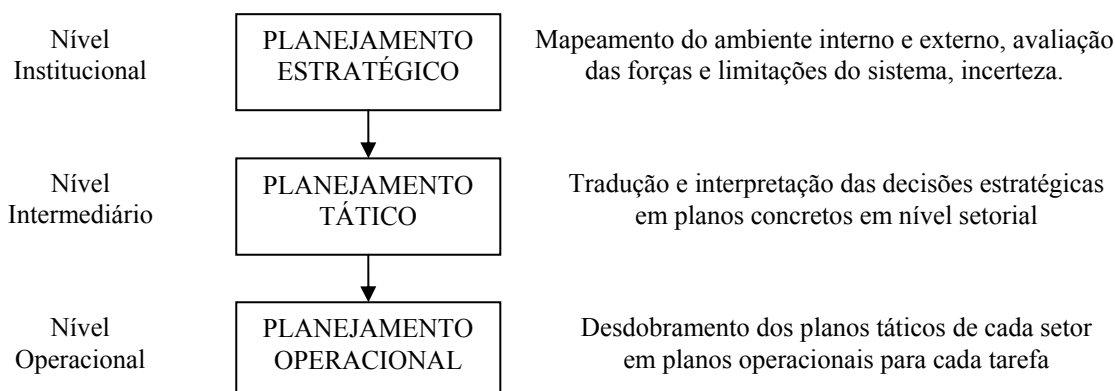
Nível Institucional

PLANEJAMENTO ESTRATÉGICO

Mapeamento do ambiente interno e externo, avaliação das forças e limitações do sistema, incerteza.

Nível Intermediário

PLANEJAMENTO TÁTICO

Tradução e interpretação das decisões estratégicas em planos concretos em nível setorial

Nível Operacional

PLANEJAMENTO OPERACIONAL

Desdobramento dos planos táticos de cada setor em planos operacionais para cada tarefa